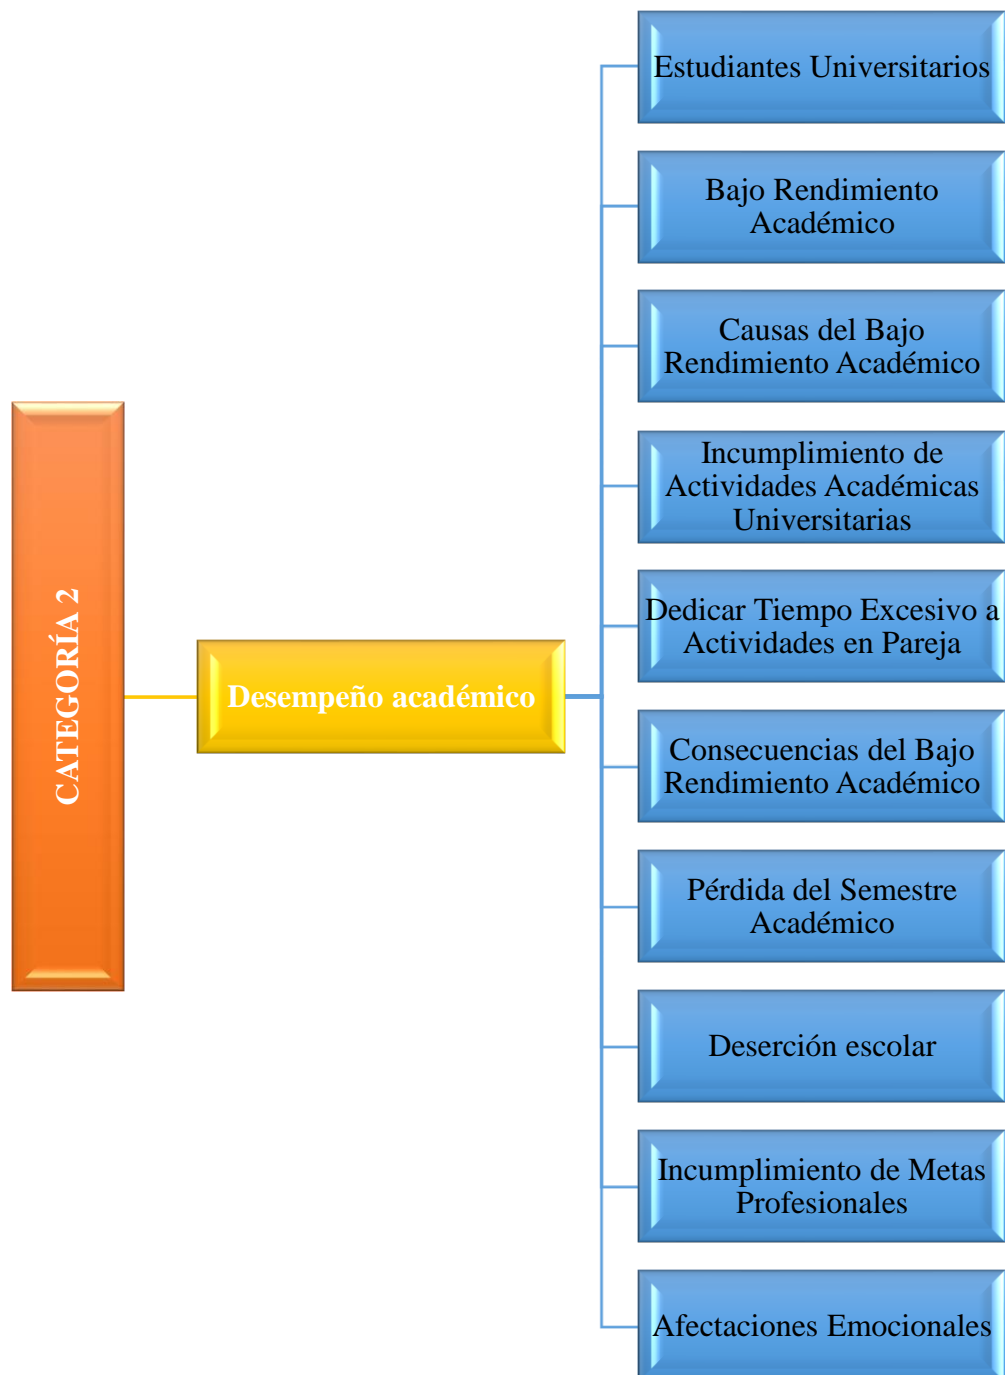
CATEGORÍA 2

Desempeño académico

Estudiantes Universitarios

Bajo Rendimiento Académico

Causas del Bajo Rendimiento Académico

Incumplimiento de Actividades Académicas Universitarias

Dedicar Tiempo Excesivo a Actividades en Pareja

Consecuencias del Bajo Rendimiento Académico

Pérdida del Semestre Académico

Deserción escolar

Incumplimiento de Metas Profesionales

Afectaciones Emocionales